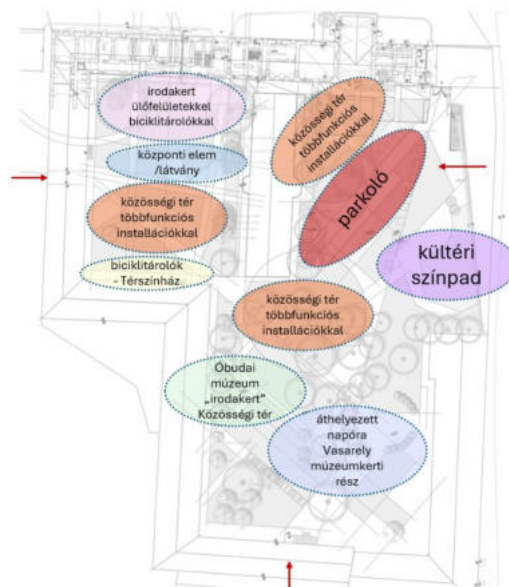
irodakert ülőfelületekkel biciklitárolókkal

központi elem /látvány

közösségi tér többfunkciós installációkkal

biciklitárolók - Térszínház

közösségi tér többfunkciós installációkkal

parkoló

kültéri színpad

közösségi tér többfunkciós installációkkal

Óbudai múzeum „irodakert" Közösségi tér

áthelyezett napóra Vasarely múzeumkerti rész